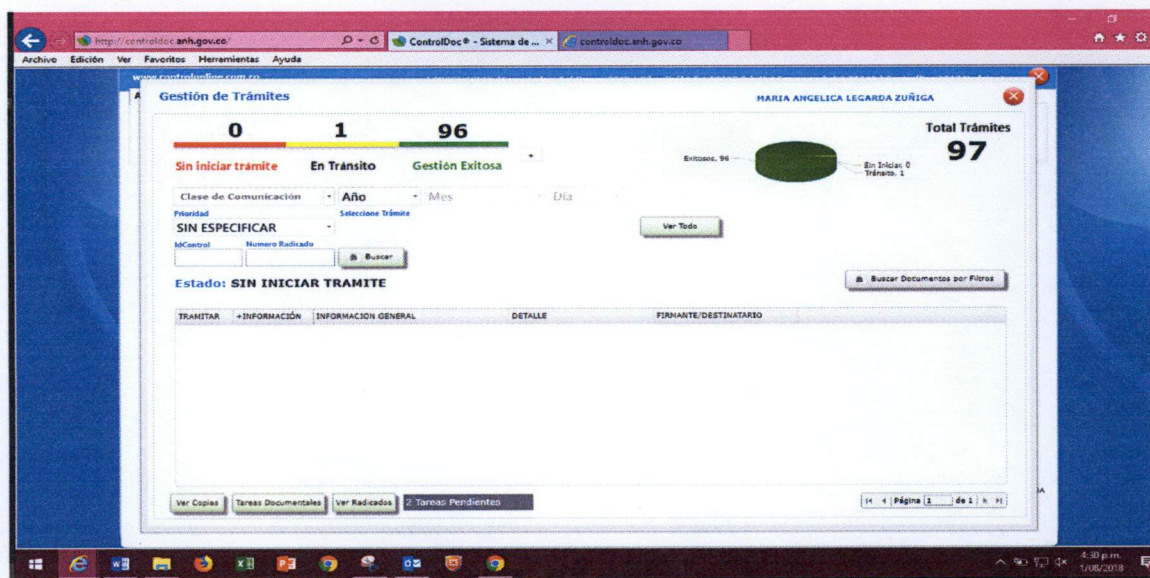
http://controldoc.anh.gov.co/
ControlDoc® - Sistema de ... ×
controldoc.anh.gov.co

Archivo Edición Ver Favoritos Herramientas Ayuda

www.controlonline.com.co

Gestión de Trámites

MARIA ANGELICA LEGARDA ZUÑIGA

0 1 96

Sin iniciar tramite En Tránsito Gestión Exitosa

Total Trámites
97

Exitosos, 96
Sin Iniciar, 0
Tránsito, 1

Clase de Comunicación Año Mes Día

Prioridad
SIN ESPECIFICAR

Seleccione Trámite

Ver Todo

IdControl Numero Radicado

Buscar

Estado: SIN INICIAR TRAMITE

Buscar Documentos por Filtros

| TRAMITAR | +INFORMACIÓN | INFORMACION GENERAL | DETALLE | FIRMANTE/DESTINATARIO |
|---|---|---|---|---|

Ver Copias Tareas Documentales Ver Radicados 2 Tareas Pendientes

Página 1 de 1

4:30 p.m.
1/08/2018